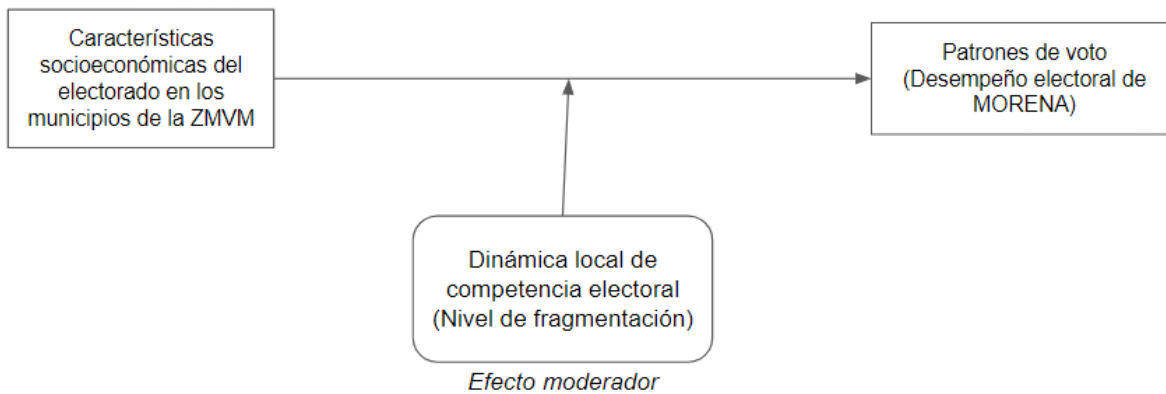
Características socioeconómicas del electorado en los municipios de la ZMVM

Patrones de voto (Desempeño electoral de MORENA)

Dinámica local de competencia electoral (Nivel de fragmentación)

Efecto moderador